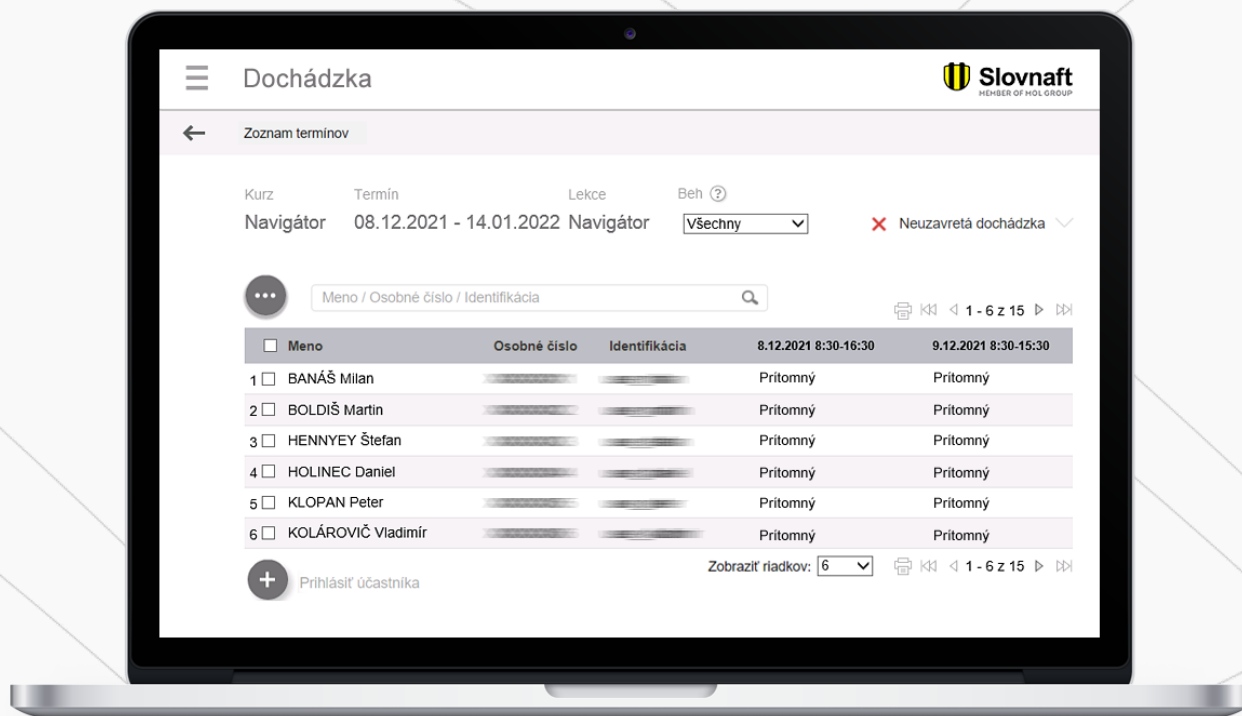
Dochádzka

Slovnaft
MEMBER OF MOL GROUP

Zoznam termínov

Kurz
Navigátor

Termín
08.12.2021 - 14.01.2022

Lekce
Navigátor

Beh ?
Všechny

Neuzavretá dochádzka

Meno / Osobné číslo / Identifikácia

1 - 6 z 15

| | Meno | Osobné číslo | Identifikácia | 8.12.2021 8:30-16:30 | 9.12.2021 8:30-15:30 |
|---|---|---|---|---|---|
| 1 | BANÁŠ Milan | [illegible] | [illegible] | Prítomný | Prítomný |
| 2 | BOLDIŠ Martin | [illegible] | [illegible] | Prítomný | Prítomný |
| 3 | HENNYEY Štefan | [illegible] | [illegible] | Prítomný | Prítomný |
| 4 | HOLINEC Daniel | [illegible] | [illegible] | Prítomný | Prítomný |
| 5 | KLOPAN Peter | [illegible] | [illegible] | Prítomný | Prítomný |
| 6 | KOLÁROVIČ Vladimír | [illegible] | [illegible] | Prítomný | Prítomný |

Zobraziť riadkov: 6

1 - 6 z 15

Prihlásiť účastníka